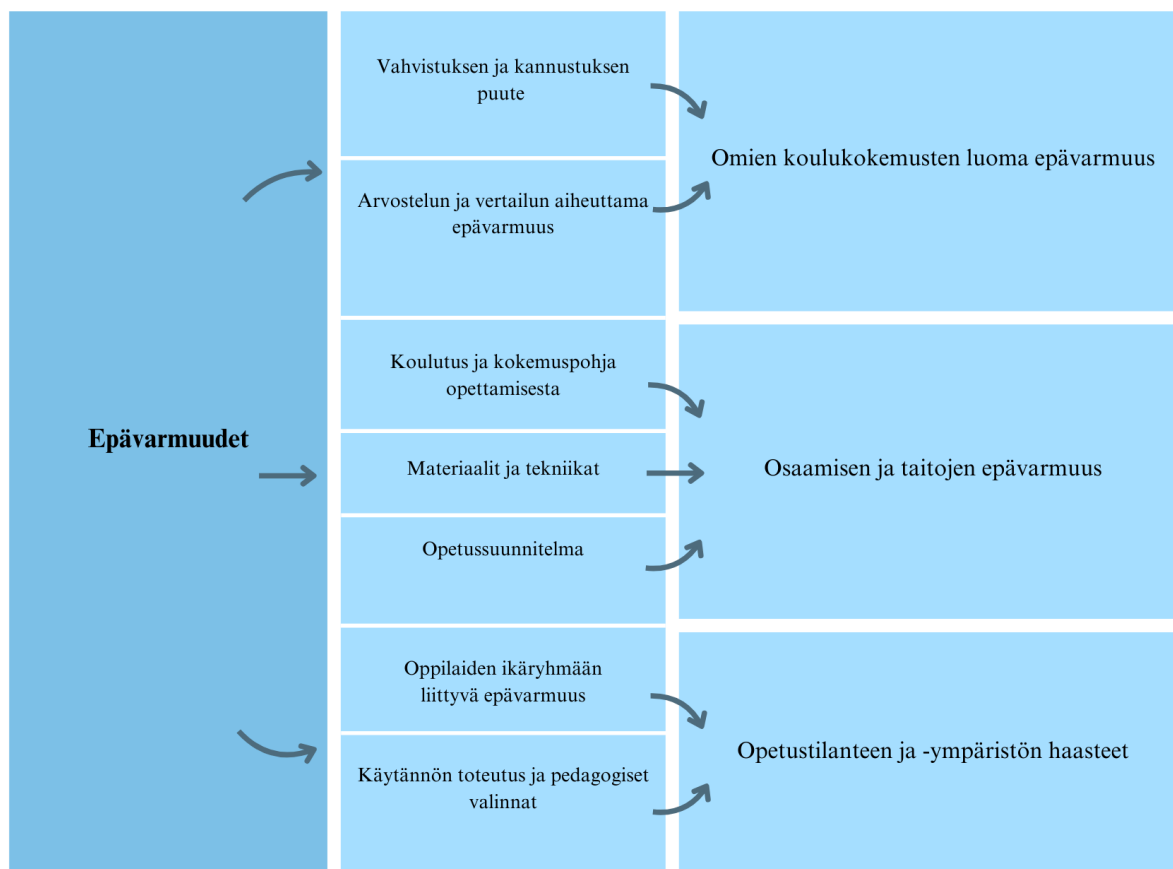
Epävarmuudet

Vahvistuksen ja kannustuksen puute

Arvostelun ja vertailun aiheuttama epävarmuus

Omien koulukokemusten luoma epävarmuus

Koulutus ja kokemuspohja opettamisesta

Materiaalit ja tekniikat

Opetussuunnitelma

Osaamisen ja taitojen epävarmuus

Oppilaiden ikäryhmään liittyvä epävarmuus

Käytännön toteutus ja pedagogiset valinnat

Opetustilanteen ja -ympäristön haasteet